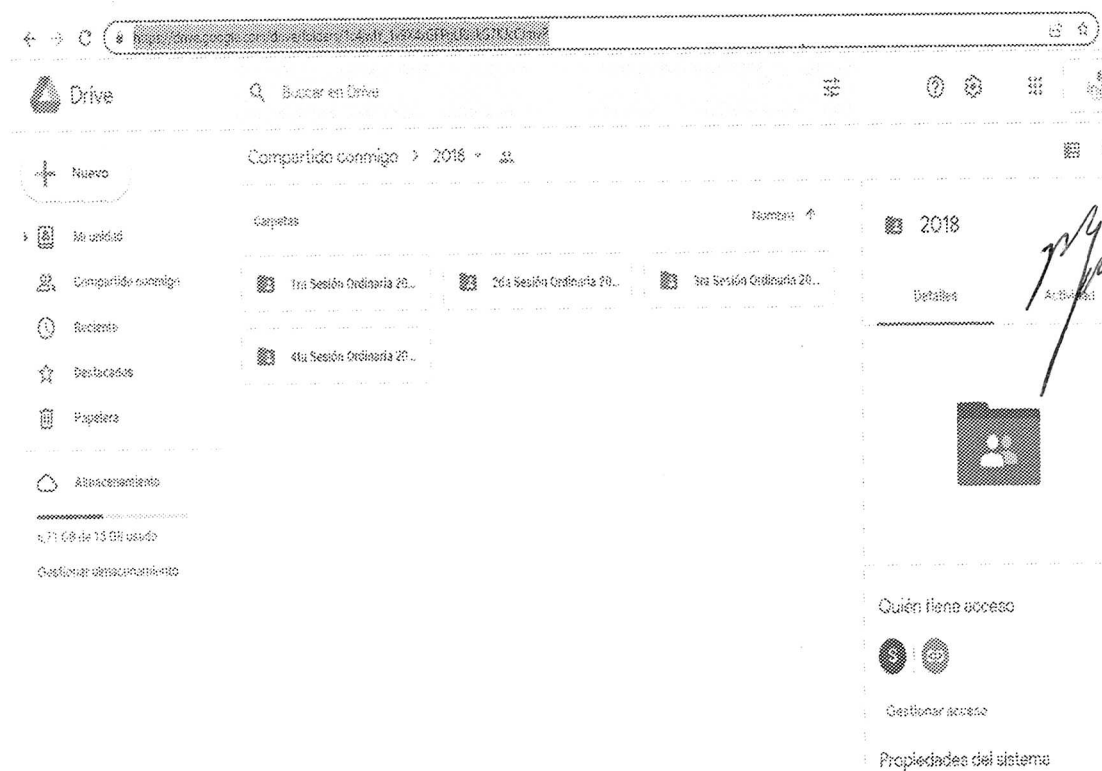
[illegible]

Drive

Buscar en Drive

Nuevo

Mi unidad

Compartido conmigo

Reciente

Destacados

Papelera

Almacenamiento

4,71 GB de 15 GB usado

Gestionar almacenamiento

Compartido conmigo > 2018

Carpetas

Nombre ↑

1ra Sesión Ordinaria 20...

2da Sesión Ordinaria 20...

3ra Sesión Ordinaria 20...

4ta Sesión Ordinaria 20...

2018

Detalles

Actividad

Quién tiene acceso

S

Gestionar acceso

Propiedades del sistema